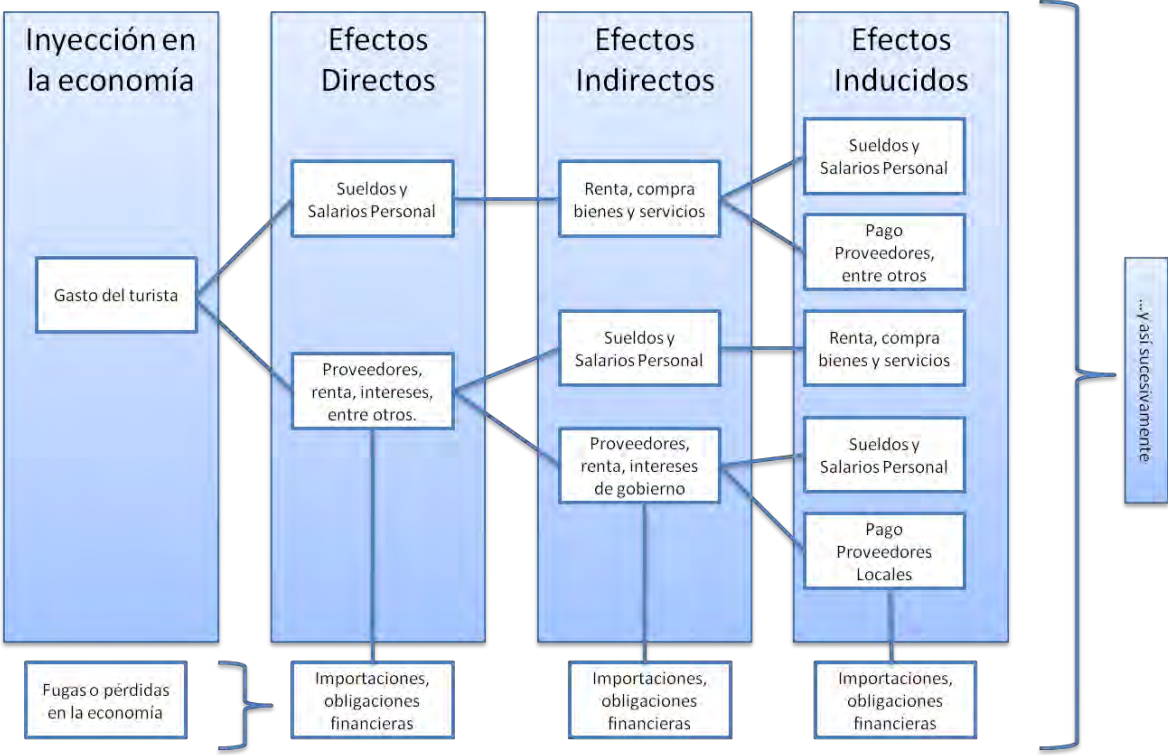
Inyección en la economía

Efectos Directos

Efectos Indirectos

Efectos Inducidos

Gasto del turista

Sueldos y Salarios Personal

Proveedores, renta, intereses, entre otros.

Renta, compra bienes y servicios

Sueldos y Salarios Personal

Proveedores, renta, intereses de gobierno

Sueldos y Salarios Personal

Pago Proveedores, entre otros

Renta, compra bienes y servicios

Sueldos y Salarios Personal

Pago Proveedores Locales

...y así sucesivamente

Fugas o pérdidas en la economía

Importaciones, obligaciones financieras

Importaciones, obligaciones financieras

Importaciones, obligaciones financieras